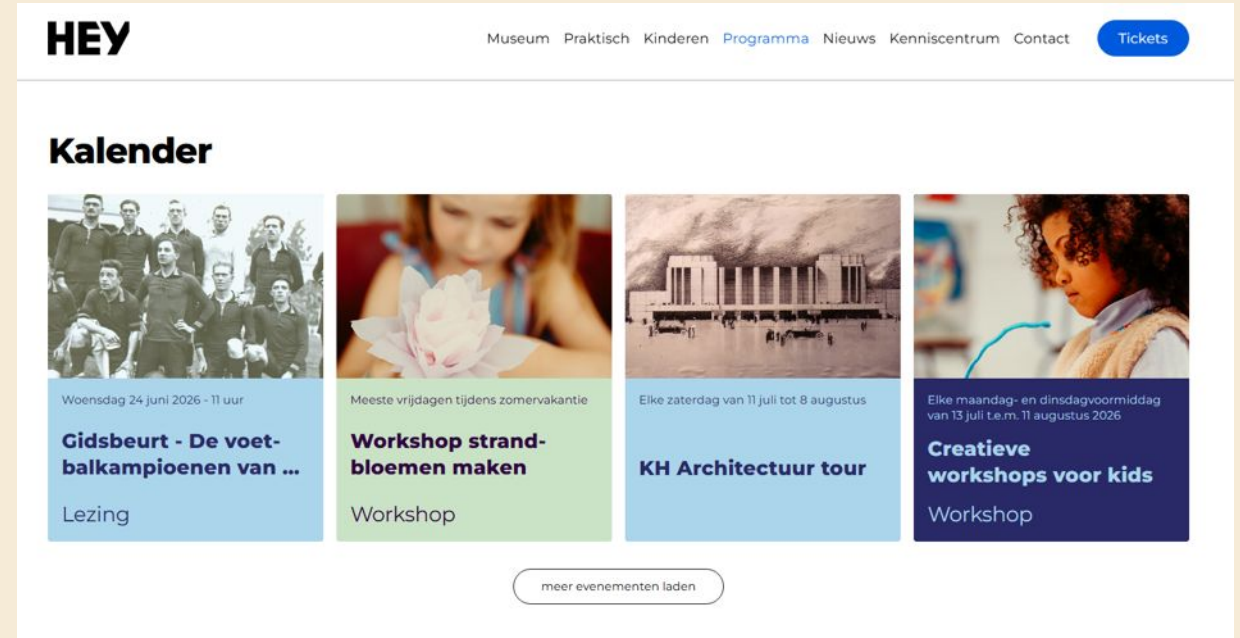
HEY

Museum Praktisch Kinderen Programma Nieuws Kenniscentrum Contact Tickets

Kalender

Woensdag 24 juni 2026 - 11 uur

Gidsbeurt - De voetbalkampioenen van ...

Lezing

Meeste vrijdagen tijdens zomervakantie

Workshop strandbloemen maken

Workshop

Elke zaterdag van 11 juli tot 8 augustus

KH Architectuur tour

Elke maandag- en dinsdagvoormiddag van 13 juli t.e.m. 11 augustus 2026

Creatieve workshops voor kids

Workshop

meer evenementen laden